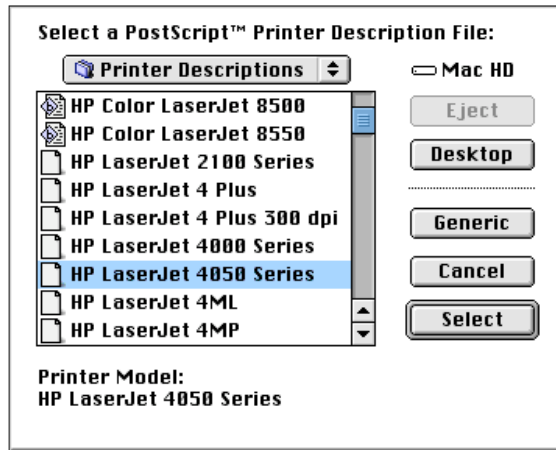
Select a PostScript™ Printer Description File:

Printer Descriptions

Mac HD

HP Color LaserJet 8500
HP Color LaserJet 8550
HP LaserJet 2100 Series
HP LaserJet 4 Plus
HP LaserJet 4 Plus 300 dpi
HP LaserJet 4000 Series
HP LaserJet 4050 Series
HP LaserJet 4ML
HP LaserJet 4MP

Eject
Desktop
Generic
Cancel
Select

Printer Model:
HP LaserJet 4050 Series